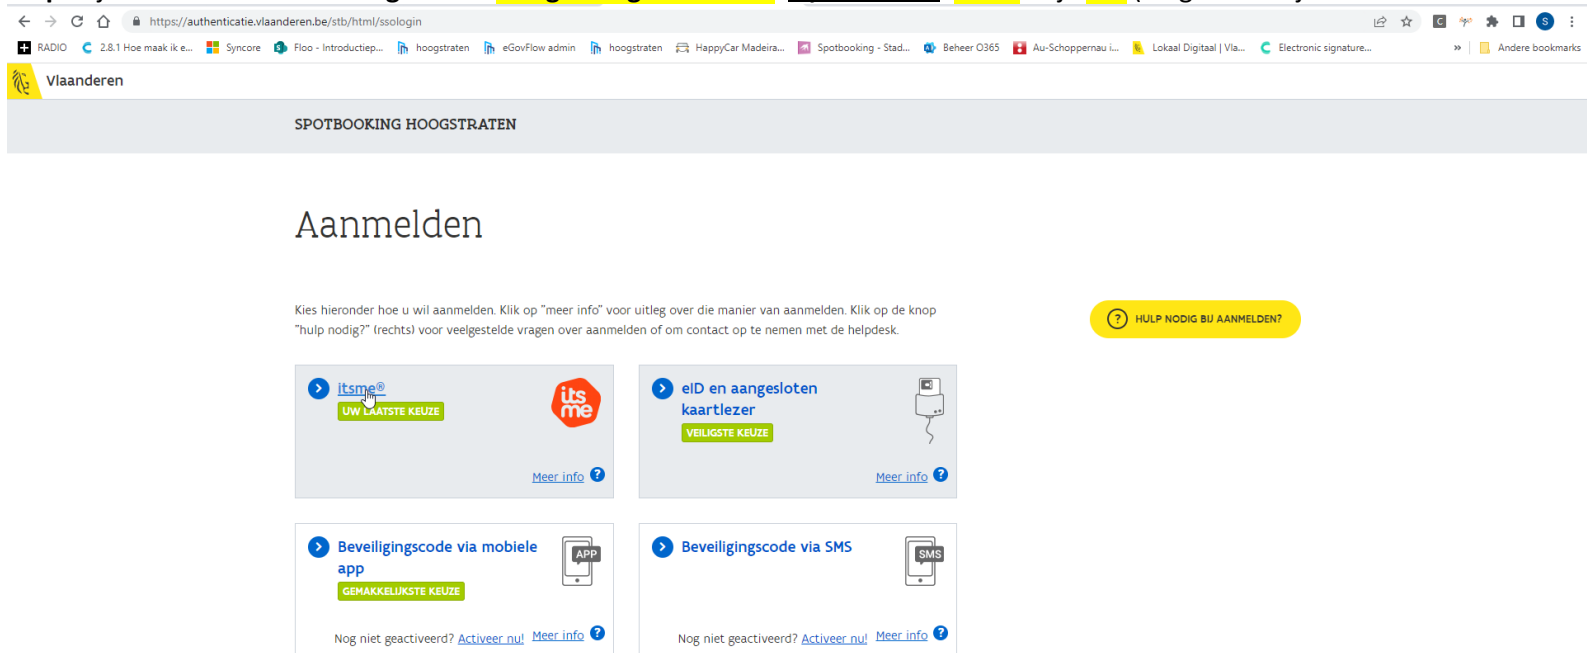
https://authenticatie.vlaanderen.be/stb/html/ssologin

RADIO 2.8.1 Hoe maak ik e... Syncore Floo - Introductiep... hoogstraten eGovFlow admin hoogstraten HappyCar Madeira... Spotbooking - Stad... Beheer O365 Au-Schoppernau i... Lokaal Digitaal | Vla... Electronic signature... » Andere bookmarks

Vlaanderen

SPOTBOOKING HOOGSTRATEN

Aanmelden

Kies hieronder hoe u wil aanmelden. Klik op "meer info" voor uitleg over die manier van aanmelden. Klik op de knop "hulp nodig?" (rechts) voor veelgestelde vragen over aanmelden of om contact op te nemen met de helpdesk.

HULP NODIG BIJ AANMELDEN?

itsme®
UW LAATSTE KEUZE
its me
Meer info

eID en aangesloten kaartlezer
VEILIGSTE KEUZE
Meer info

Beveiligingscode via mobiele app
APP
GEMAKKELIJKSTE KEUZE
Nog niet geactiveerd? Activeer nu! Meer info

Beveiligingscode via SMS
SMS
Nog niet geactiveerd? Activeer nu! Meer info